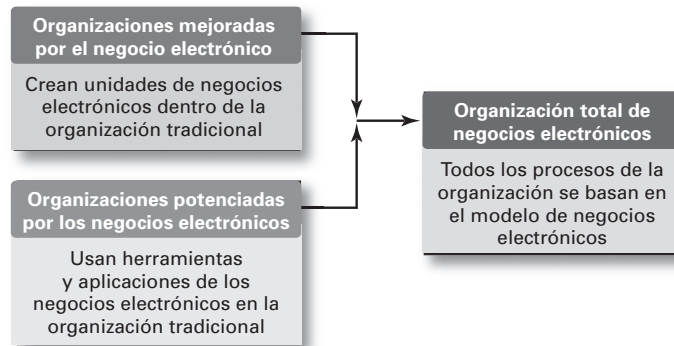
Organizaciones mejoradas por el negocio electrónico

Crean unidades de negocios electrónicos dentro de la organización tradicional

Organizaciones potenciadas por los negocios electrónicos

Usan herramientas y aplicaciones de los negocios electrónicos en la organización tradicional

Organización total de negocios electrónicos

Todos los procesos de la organización se basan en el modelo de negocios electrónicos